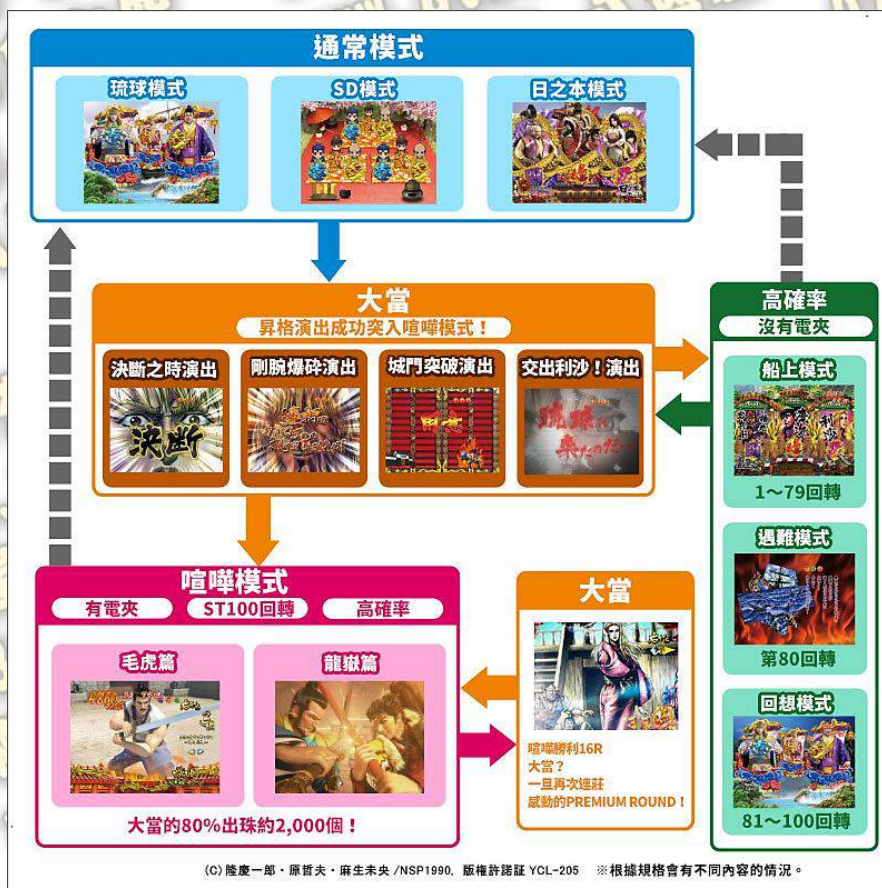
通常模式

琉球模式

SD模式

日之本模式

大當

昇格演出成功突入喧嘩模式！

決斷之時演出

剛腕爆碎演出

城門突破演出

交出利沙！演出

決断

高確率

沒有電夾

船上模式

1～79回轉

遇難模式

第80回轉

回想模式

81～100回轉

喧嘩模式

有電夾

ST100回轉

高確率

毛虎篇

龍嶽篇

大當的80%出珠約2,000個！

大當

喧嘩勝利16R
大當？
一旦再次連莊
感動的PREMIUM ROUND！

(C)隆慶一郎・原哲夫・麻生未央 /NSP1990, 版權許諾証 YCL-205 ※根據規格會有不同內容的情況。